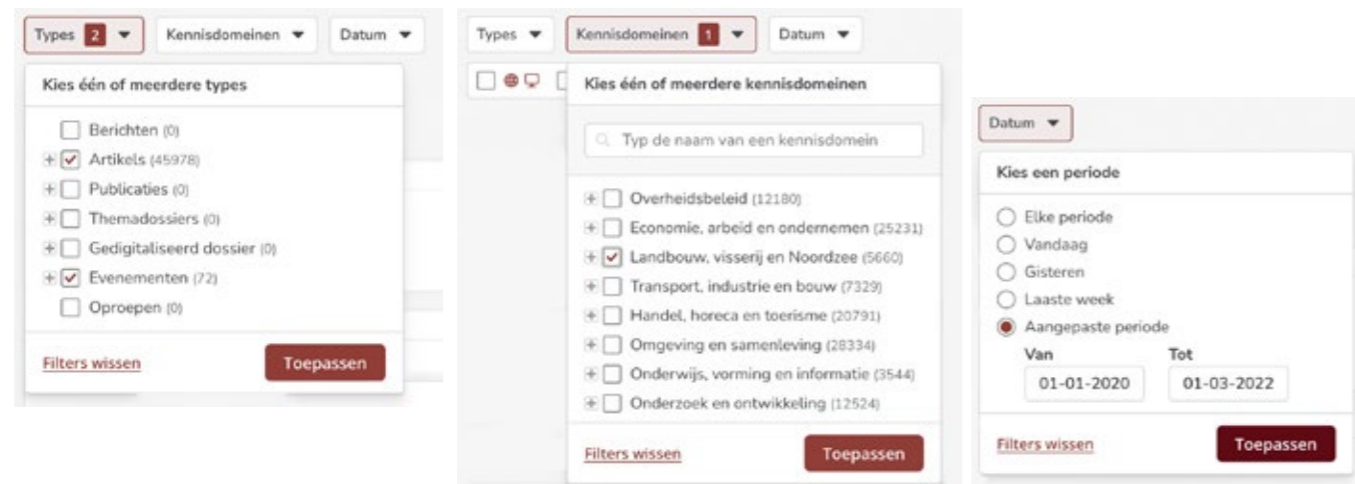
Types 2 ▾ Kennisdomeinen ▾ Datum ▾

Kies één of meerdere types

Berichten (0)
Artikels (45978)
Publicaties (0)
Themadossiers (0)
Gedigitaliseerd dossier (0)
Evenementen (72)
Oproepen (0)

Filters wissen
Toepassen

Types ▾ Kennisdomeinen 1 ▾ Datum ▾

Kies één of meerdere kennisdomeinen

Typ de naam van een kennisdomein

Overheidsbeleid (12180)
Economie, arbeid en ondernemen (25231)
Landbouw, visserij en Noordzee (5660)
Transport, industrie en bouw (7329)
Handel, horeca en toerisme (20791)
Omgeving en samenleving (28334)
Onderwijs, vorming en informatie (3544)
Onderzoek en ontwikkeling (12524)

Filters wissen
Toepassen

Datum ▾

Kies een periode

Elke periode
Vandaag
Gisteren
Laaste week
Aangepaste periode

Van
01-01-2020
Tot
01-03-2022

Filters wissen
Toepassen